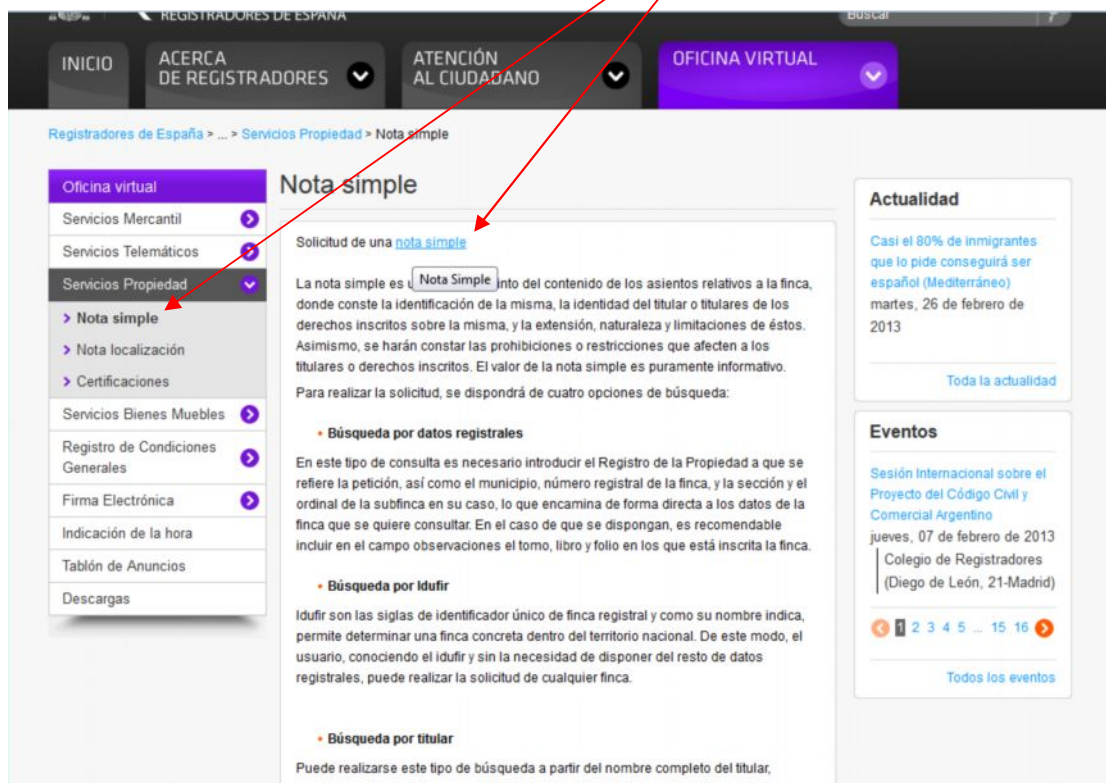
REGISTRADORES DE ESPAÑA
Buscar

INICIO
ACERCA DE REGISTRADORES
ATENCIÓN AL CIUDADANO
OFICINA VIRTUAL

Registradores de España > ... > Servicios Propiedad > Nota simple

Oficina virtual
Servicios Mercantil
Servicios Telemáticos
Servicios Propiedad
> Nota simple
> Nota localización
> Certificaciones
Servicios Bienes Muebles
Registro de Condiciones Generales
Firma Electrónica
Indicación de la hora
Tablón de Anuncios
Descargas

Nota simple

Solicitud de una nota simple

La nota simple es u Nota Simple nto del contenido de los asientos relativos a la finca, donde conste la identificación de la misma, la identidad del titular o titulares de los derechos inscritos sobre la misma, y la extensión, naturaleza y limitaciones de éstos. Asimismo, se harán constar las prohibiciones o restricciones que afecten a los titulares o derechos inscritos. El valor de la nota simple es puramente informativo.

Para realizar la solicitud, se dispondrá de cuatro opciones de búsqueda:

• Búsqueda por datos registrales

En este tipo de consulta es necesario introducir el Registro de la Propiedad a que se refiere la petición, así como el municipio, número registral de la finca, y la sección y el ordinal de la subfinca en su caso, lo que encamina de forma directa a los datos de la finca que se quiere consultar. En el caso de que se dispongan, es recomendable incluir en el campo observaciones el tomo, libro y folio en los que está inscrita la finca.

• Búsqueda por Idufir

Idufir son las siglas de identificador único de finca registral y como su nombre indica, permite determinar una finca concreta dentro del territorio nacional. De este modo, el usuario, conociendo el idufir y sin la necesidad de disponer del resto de datos registrales, puede realizar la solicitud de cualquier finca.

• Búsqueda por titular

Puede realizarse este tipo de búsqueda a partir del nombre completo del titular,

Actualidad

Casi el 80% de inmigrantes que lo pide conseguirá ser español (Mediterráneo)
martes, 26 de febrero de 2013

Toda la actualidad

Eventos

Sesión Internacional sobre el Proyecto del Código Civil y Comercial Argentino
jueves, 07 de febrero de 2013
Colegio de Registradores (Diego de León, 21-Madrid)

1 2 3 4 5 ... 15 16

Todos los eventos